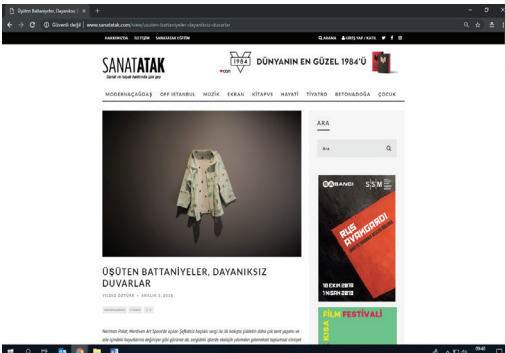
Üşüten Battaniyeler, Dayanıksız

Güvenli değil | www.sanatatak.com/view/usuten-battaniyeler-dayaniksiz-duvarlar

HAKKIMIZDA İLETİŞİM SANATATAK EĞİTİM

ARAMA GİRİŞ YAP / KAYIL

SANATATAK
Sanat ve hayat hakkında çok şey

1984

DÜNYANIN EN GÜZEL 1984'Ü

MODERN&ÇAĞDAŞ OFF İSTANBUL MÜZİK EKRAN KİTAPVS HAYAT! TİYATRO BETON&DOĞA ÇOCUK

ARA

Ara

SABANCI SSM

RUS AVANGARDI

18 EKİM 2019 - 14 OCAK 2019

KISA FİLM FESTİVALİ

ÜŞÜTEN BATTANİYELER, DAYANIKSIZ DUVARLAR

YILDIZ ÖZTÜRK • ARALIK 3, 2018

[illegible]

09:40